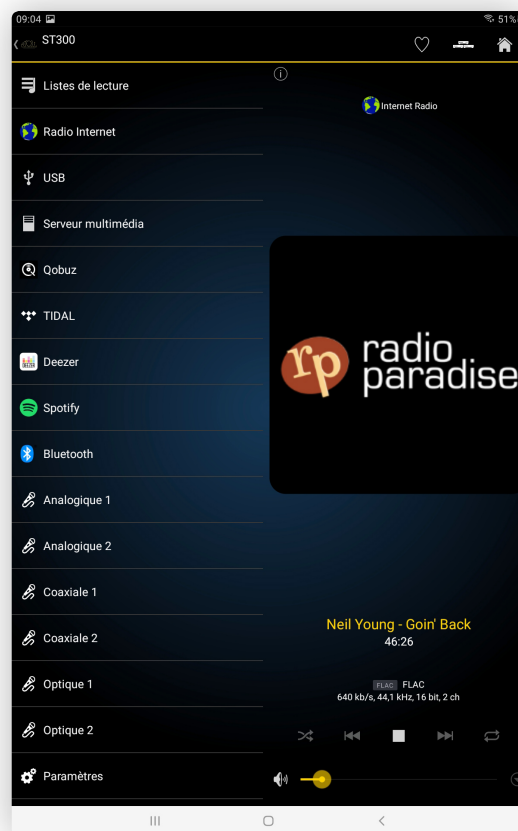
09:04
51%
ST300

Listes de lecture

Radio Internet

USB

Serveur multimédia

Qobuz

TIDAL

Deezer

Spotify

Bluetooth

Analogique 1

Analogique 2

Coaxiale 1

Coaxiale 2

Optique 1

Optique 2

Paramètres

Internet Radio

rp radio paradise

Neil Young - Goin' Back
46:26

FLAC FLAC
640 kb/s, 44,1 kHz, 16 bit, 2 ch